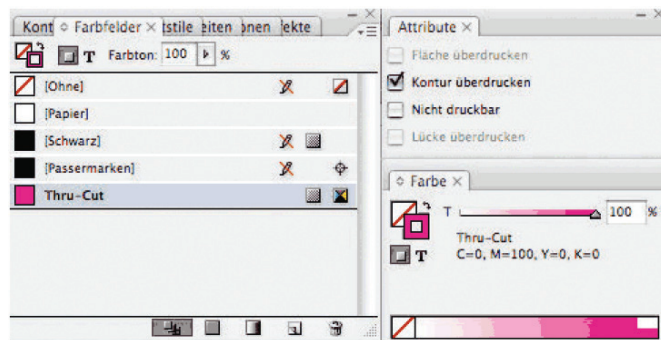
Kont ◇ Farbfelder × tstile eiten nen ekte

T Farbton: 100 ▸ %

[Ohne]

[Papier]

[Schwarz]

[Passermarken]

Thru-Cut

Attribute ×

Fläche überdrucken

Kontur überdrucken

Nicht druckbar

Lücke überdrucken

◇ Farbe ×

T 100 %

Thru-Cut

T C=0, M=100, Y=0, K=0